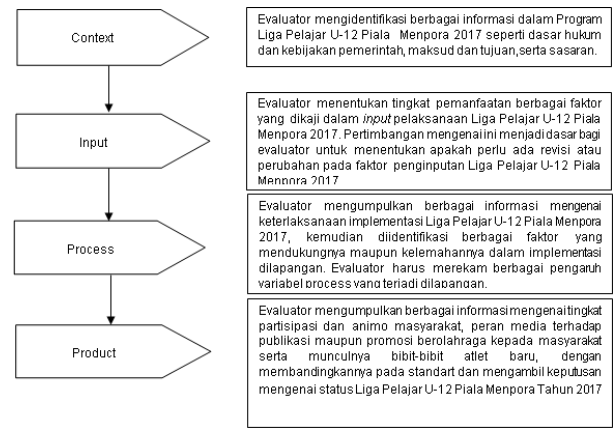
Context

Evaluator mengidentifikasi berbagai informasi dalam Program Liga Pelajar U-12 Piala Menpora 2017 seperti dasar hukum dan kebijakan pemerintah, maksud dan tujuan, serta sasaran.

Input

Evaluator menentukan tingkat pemanfaatan berbagai faktor yang dikaji dalam *input* pelaksanaan Liga Pelajar U-12 Piala Menpora 2017. Pertimbangan mengenai ini menjadi dasar bagi evaluator untuk menentukan apakah perlu ada revisi atau perubahan pada faktor penginputan Liga Pelajar U-12 Piala Menpora 2017

Process

Evaluator mengumpulkan berbagai informasi mengenai keterlaksanaan implementasi Liga Pelajar U-12 Piala Menpora 2017, kemudian diidentifikasi berbagai faktor yang mendukungnya maupun kelemahannya dalam implementasi dilapangan. Evaluator harus merekam berbagai pengaruh variabel process yang terjadi dilapangan.

Product

Evaluator mengumpulkan berbagai informasi mengenai tingkat partisipasi dan animo masyarakat, peran media terhadap publikasi maupun promosi berolahraga kepada masyarakat serta munculnya bibit-bibit atlet baru, dengan membandingkannya pada standart dan mengambil keputusan mengenai status Liga Pelajar U-12 Piala Menpora Tahun 2017